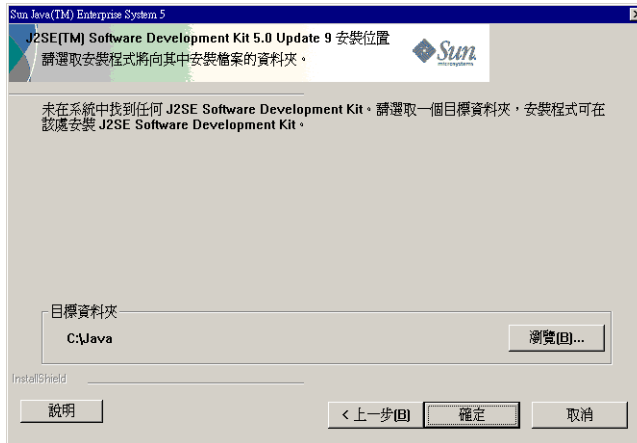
Sun Java(TM) Enterprise System 5

J2SE(TM) Software Development Kit 5.0 Update 9 安裝位置
請選取安裝程式將向其中安裝檔案的資料夾。

Sun microsystems

未在系統中找到任何 J2SE Software Development Kit。請選取一個目標資料夾，安裝程式可在該處安裝 J2SE Software Development Kit。

目標資料夾
C:\Java

瀏覽(B)...

InstallShield

說明

< 上一步(B)

確定

取消